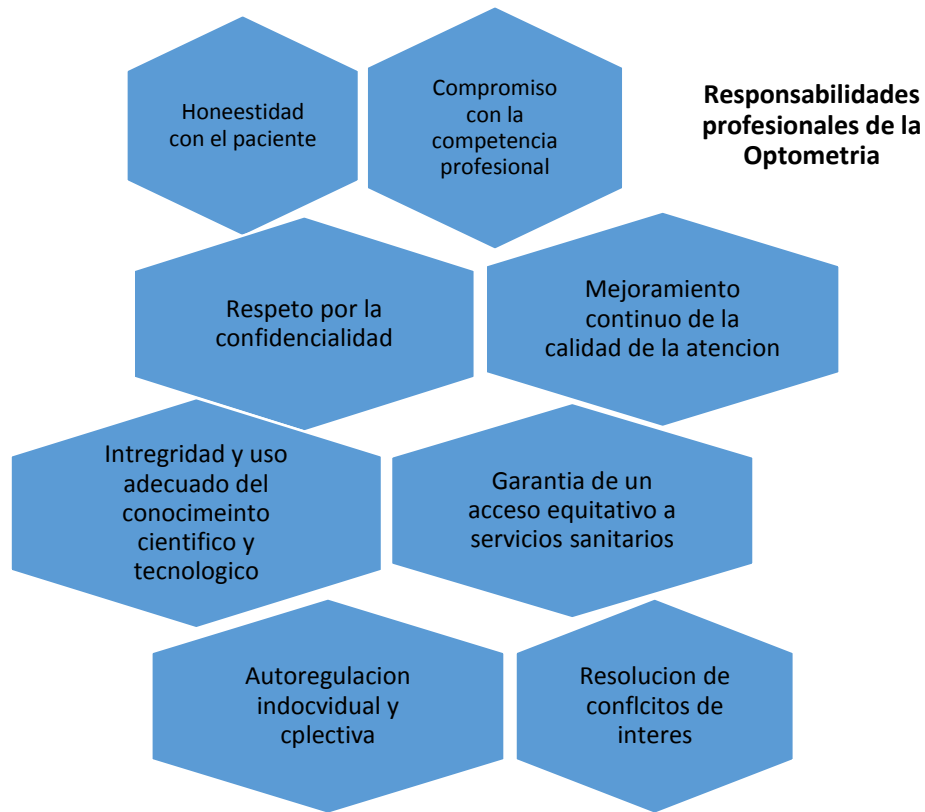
Honeestidad con el paciente

Compromiso con la competencia profesional

Responsabilidades profesionales de la Optometria

Respeto por la confidencialidad

Mejoramiento continuo de la calidad de la atencion

Intregridad y uso adecuado del conocimeinto cientifico y tecnologico

Garantia de un acceso equitativo a servicios sanitarios

Autoregulacion indocvidual y cplectiva

Resolucion de conflcitos de interes